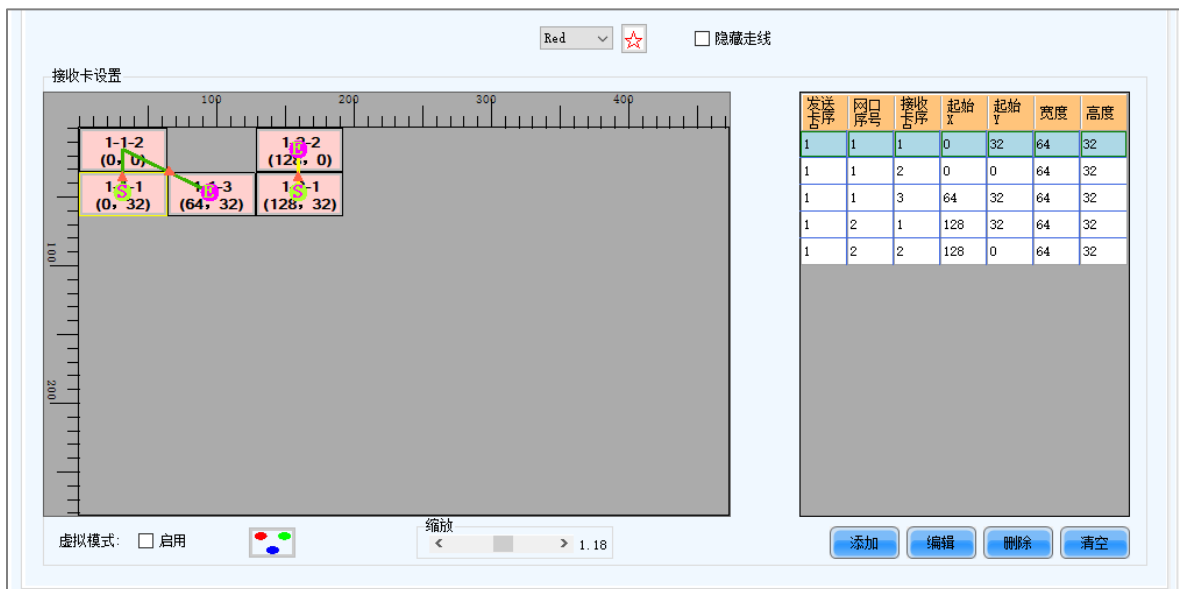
Red
隐藏走线

接收卡设置

100 200 300 400

1-1-2
(0, 0)

1-2-2
(128, 0)

1-1-1
(0, 32)

1-1-3
(64, 32)

1-2-1
(128, 32)

100
200

| 发送卡序 | 网口序号 | 接收卡序 | 起始X | 起始Y | 宽度 | 高度 |
|---|---|---|---|---|---|---|
| 1 | 1 | 1 | 0 | 32 | 64 | 32 |
| 1 | 1 | 2 | 0 | 0 | 64 | 32 |
| 1 | 1 | 3 | 64 | 32 | 64 | 32 |
| 1 | 2 | 1 | 128 | 32 | 64 | 32 |
| 1 | 2 | 2 | 128 | 0 | 64 | 32 |

虚拟模式: 启用

缩放
1.18

添加 编辑 删除 清空